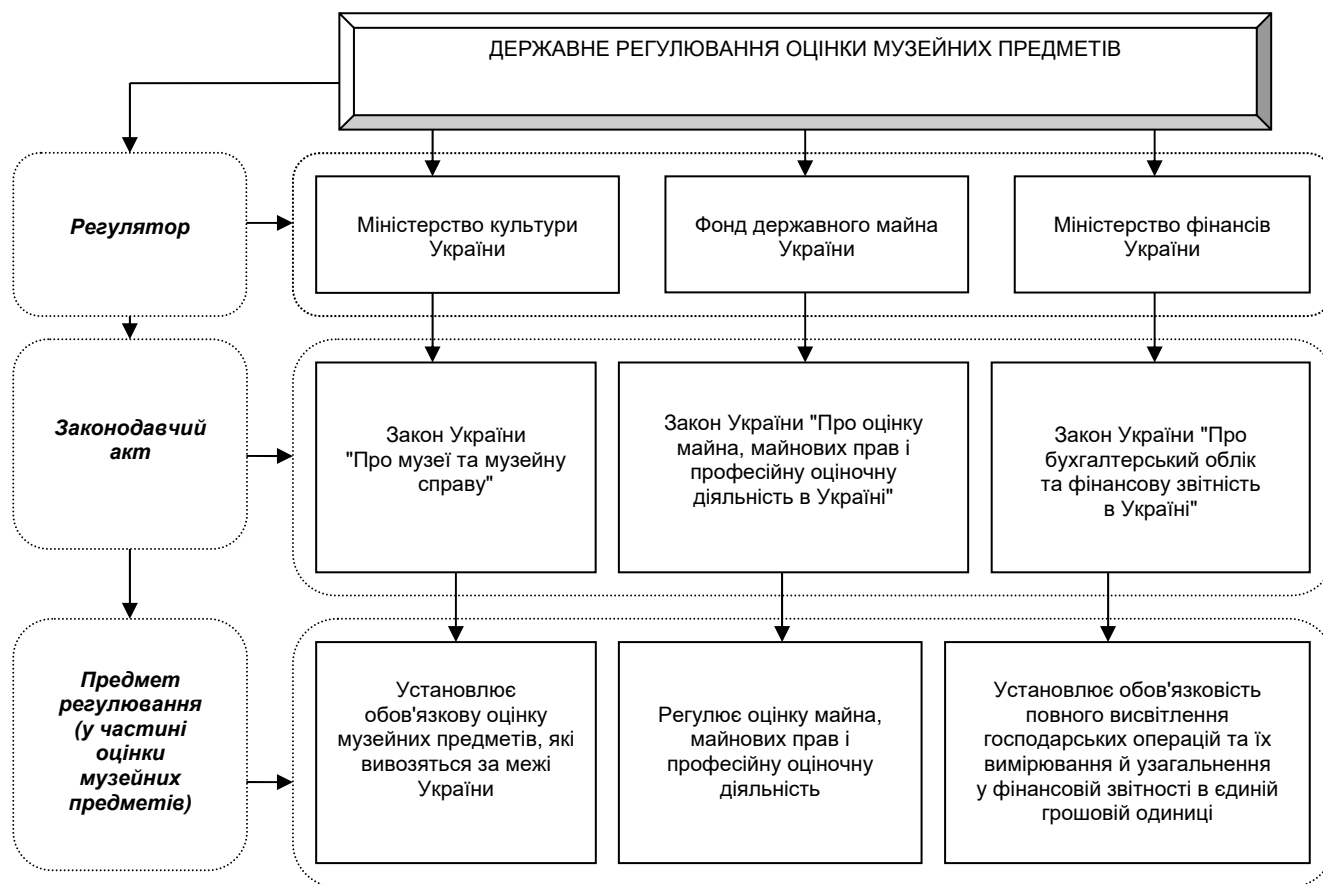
ДЕРЖАВНЕ РЕГУЛЮВАННЯ ОЦІНКИ МУЗЕЙНИХ ПРЕДМЕТІВ

Регулятор

Міністерство культури України

Фонд державного майна України

Міністерство фінансів України

Законодавчий акт

Закон України "Про музеї та музейну справу"

Закон України "Про оцінку майна, майнових прав і професійну оціночну діяльність в Україні"

Закон України "Про бухгалтерський облік та фінансову звітність в Україні"

Предмет регулювання (у частині оцінки музейних предметів)

Установлює обов'язкову оцінку музейних предметів, які вивозяться за межі України

Регулює оцінку майна, майнових прав і професійну оціночну діяльність

Установлює обов'язковість повного висвітлення господарських операцій та їх вимірювання й узагальнення у фінансовій звітності в єдиній грошовій одиниці